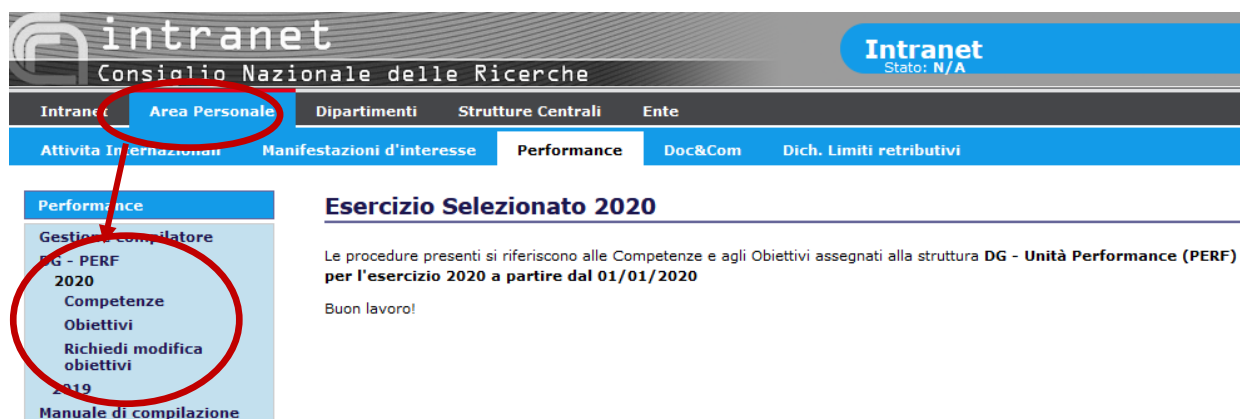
intranet
Consiglio Nazionale delle Ricerche

Intranet
Stato: N/A

Intranet Area Personale Dipartimenti Strutture Centrali Ente

Attivita Internazionali Manifestazioni d'interesse Performance Doc&Com Dich. Limiti retributivi

Performance
Gestione compilatore
DG - PERF
2020
Competenze
Obiettivi
Richiedi modifica obiettivi
2019
Manuale di compilazione

Esercizio Selezionato 2020

Le procedure presenti si riferiscono alle Competenze e agli Obiettivi assegnati alla struttura **DG - Unità Performance (PERF) per l'esercizio 2020 a partire dal 01/01/2020**

Buon lavoro!